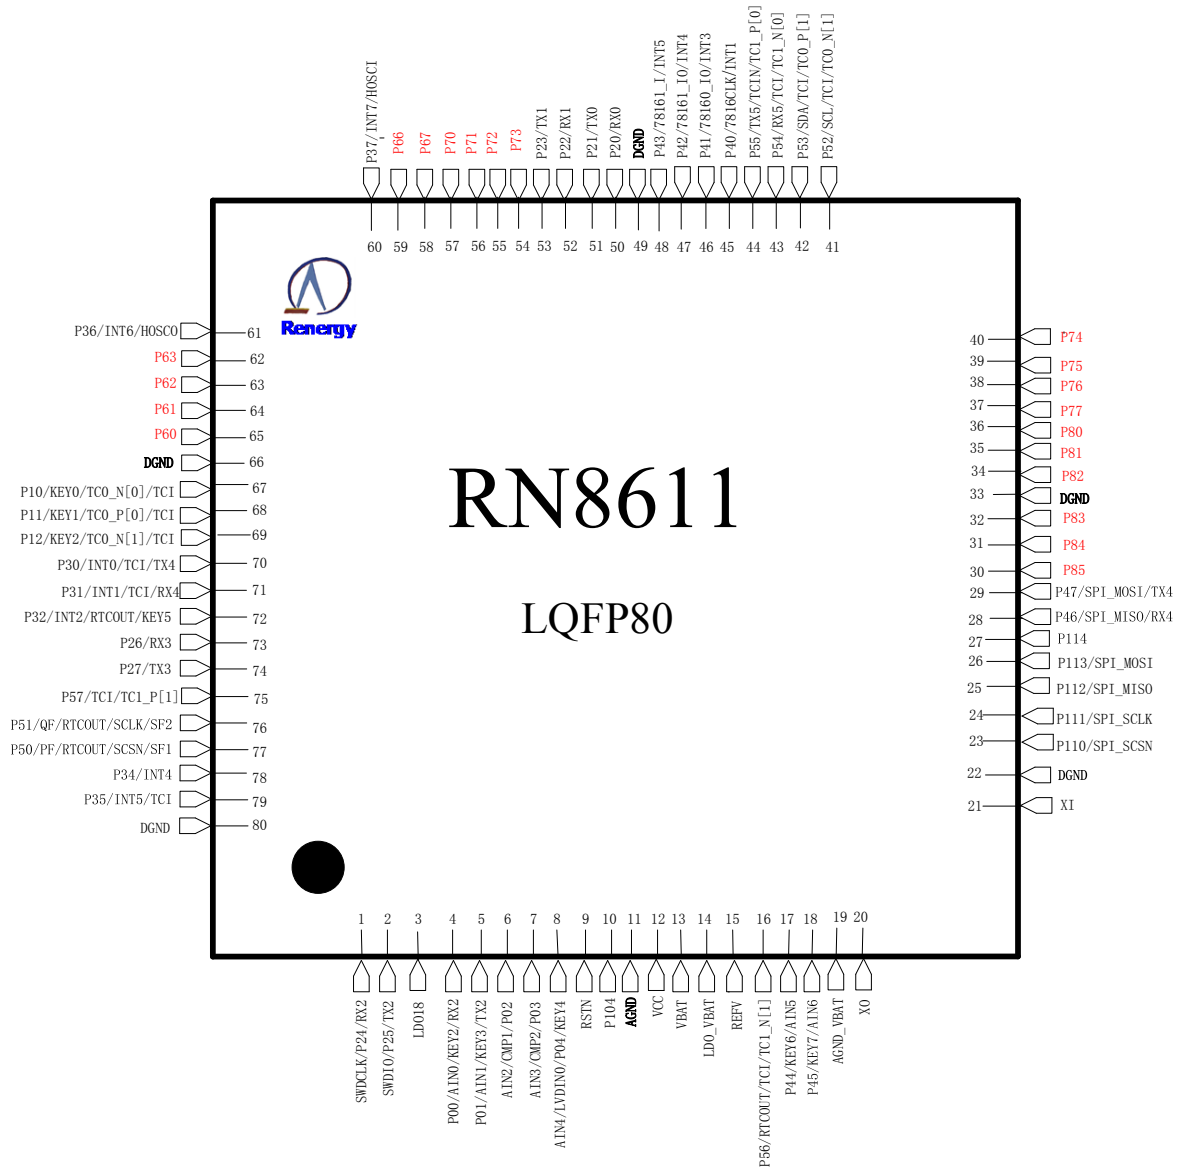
P37/INT7/HOSCI
P66
P67
P70
P71
P72
P73
P23/TX1
P22/RX1
P21/TX0
P20/RX0
DGND
P43/7816I_I/INT5
P42/7816I_IO/INT4
P41/7816O_IO/INT3
P40/7816CLK/INT1
P55/TX5/TCIN/TCI_P[0]
P54/RX5/TCI/TC1_N[0]
P53/SDA/TCI/TC0_P[1]
P52/SCL/TCI/TC0_N[1]

60 59 58 57 56 55 54 53 52 51 50 49 48 47 46 45 44 43 42 41

Renergy

P36/INT6/HOSCO 61
P63 62
P62 63
P61 64
P60 65
DGND 66
P10/KEY0/TC0_N[0]/TCI 67
P11/KEY1/TC0_P[0]/TCI 68
P12/KEY2/TC0_N[1]/TCI 69
P30/INT0/TCI/TX4 70
P31/INT1/TCI/RX4 71
P32/INT2/RTCOUT/KEY5 72
P26/RX3 73
P27/TX3 74
P57/TCI/TC1_P[1] 75
P51/QF/RTCOUT/SCLK/SF2 76
P50/PF/RTCOUT/SCSN/SF1 77
P34/INT4 78
P35/INT5/TCI 79
DGND 80

RN8611

LQFP80

40 P74
39 P75
38 P76
37 P77
36 P80
35 P81
34 P82
33 DGND
32 P83
31 P84
30 P85
29 P47/SPI_MOSI/TX4
28 P46/SPI_MISO/RX4
27 P114
26 P113/SPI_MOSI
25 P112/SPI_MISO
24 P111/SPI_SCLK
23 P110/SPI_SCSN
22 DGND
21 XI

1 2 3 4 5 6 7 8 9 10 11 12 13 14 15 16 17 18 19 20

SWDCLK/P24/RX2
SWDIO/P25/TX2
LDO18
P00/AIN0/KEY2/RX2
P01/AIN1/KEY3/TX2
AIN2/CMP1/P02
AIN3/CMP2/P03
AIN4/LVDIN0/P04/KEY4
RSTN
P104
AGND
VCC
VBAT
LDO_VBAT
REFV
P56/RTCOUT/TCI/TC1_N[1]
P44/KEY6/AIN5
P45/KEY7/AIN6
AGND_VBAT
XO